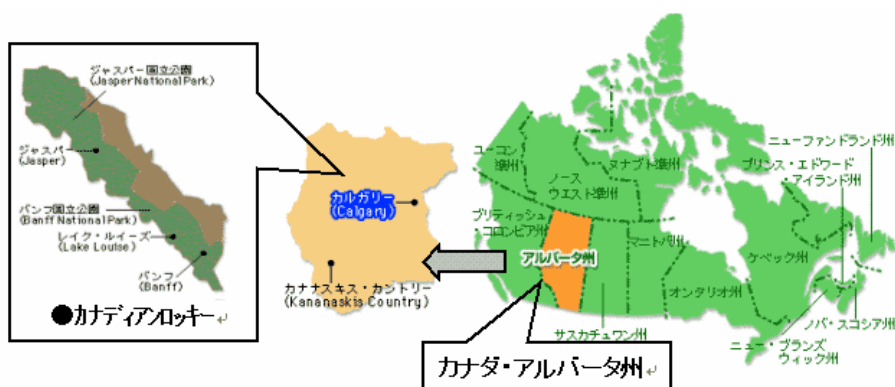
ジャスパー国立公園
(Jasper National Park)

ジャスパー
(Jasper)

バンフ国立公園
(Banff National Park)

レイク・ルイーズ
(Lake Louise)

バンフ
(Banff)

●カナディアンロッキー

カルガリー
(Calgary)

カナナスキス・カントリー
(Kananaskis Country)

ユーコン準州

ノースウエスト準州

ヌナブト準州

ニューファンドランド州

プリンス・エドワード・アイランド州

ブリティッシュ・コロンビア州

アルバータ州

マニトバ州

ケベック州

オンタリオ州

サスカチュワン州

ノバ・スコシア州

ニュー・ブランズウィック州

カナダ・アルバータ州